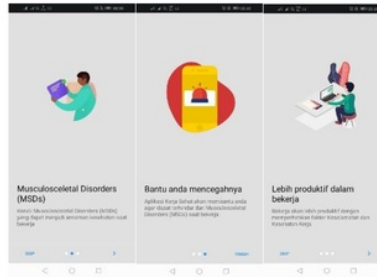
Musculoscletal Disorders (MSDs)

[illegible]

SKIP

Bantu anda mencegahnya

Aplikasi Kerja Sehat akan membantu anda agar dapat terhindar dari Musculoscletal Disorders (MSDs) saat bekerja

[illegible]

Lebih produktif dalam bekerja

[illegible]

SKIP